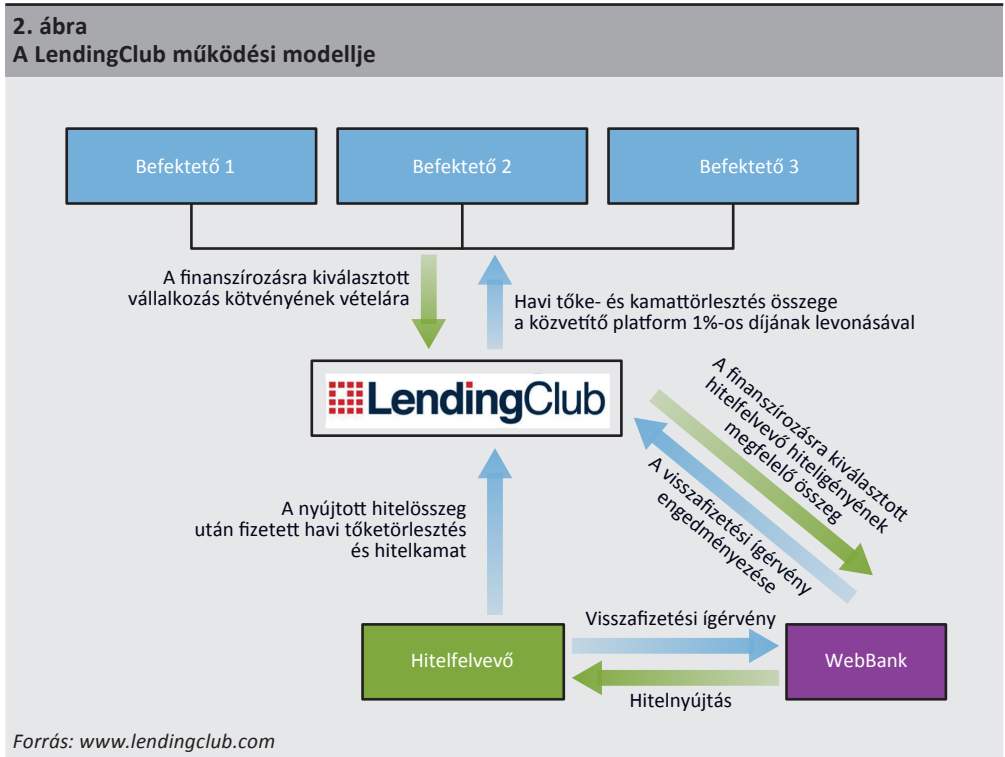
2. ábra
A LendingClub működési modellje

Befektető 1

Befektető 2

Befektető 3

A finanszírozásra kiválasztott vállalkozás kötvényének vételára

Havi tőke- és kamattörlesztés összege a közvetítő platform 1%-os díjának levonásával

LendingClub

A finanszírozásra kiválasztott hitelfelvevő hiteligényének megfelelő összeg

A visszafizetési ígérvény engedményezése

A nyújtott hitelösszeg után fizetett havi tőketörlesztés és hitelkamat

Visszafizetési ígérvény

Hitelfelvevő

WebBank

Hitelnyújtás

Forrás: www.lendingclub.com